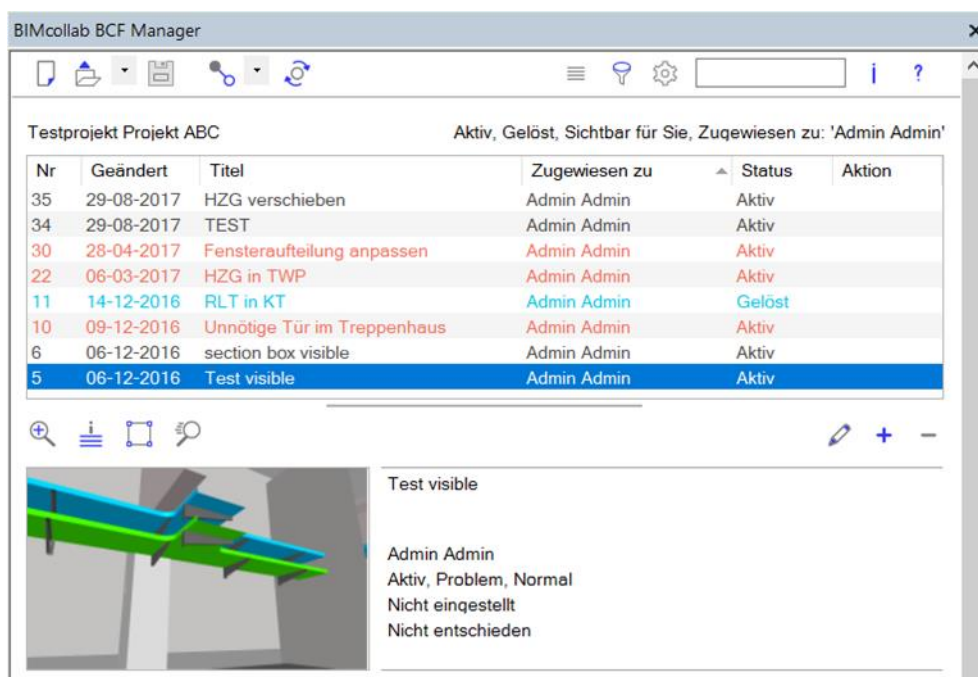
BIMcollab BCF Manager

i ?

Testprojekt Projekt ABC

Aktiv, Gelöst, Sichtbar für Sie, Zugewiesen zu: 'Admin Admin'

| Nr | Geändert | Titel | Zugewiesen zu | Status | Aktion |
|---|---|---|---|---|---|
| 35 | 29-08-2017 | HZG verschieben | Admin Admin | Aktiv | |
| 34 | 29-08-2017 | TEST | Admin Admin | Aktiv | |
| 30 | 28-04-2017 | Fensteraufteilung anpassen | Admin Admin | Aktiv | |
| 22 | 06-03-2017 | HZG in TWP | Admin Admin | Aktiv | |
| 11 | 14-12-2016 | RLT in KT | Admin Admin | Gelöst | |
| 10 | 09-12-2016 | Unnötige Tür im Treppenhaus | Admin Admin | Aktiv | |
| 6 | 06-12-2016 | section box visible | Admin Admin | Aktiv | |
| 5 | 06-12-2016 | Test visible | Admin Admin | Aktiv | |

+ −

Test visible

Admin Admin
Aktiv, Problem, Normal
Nicht eingestellt
Nicht entschieden